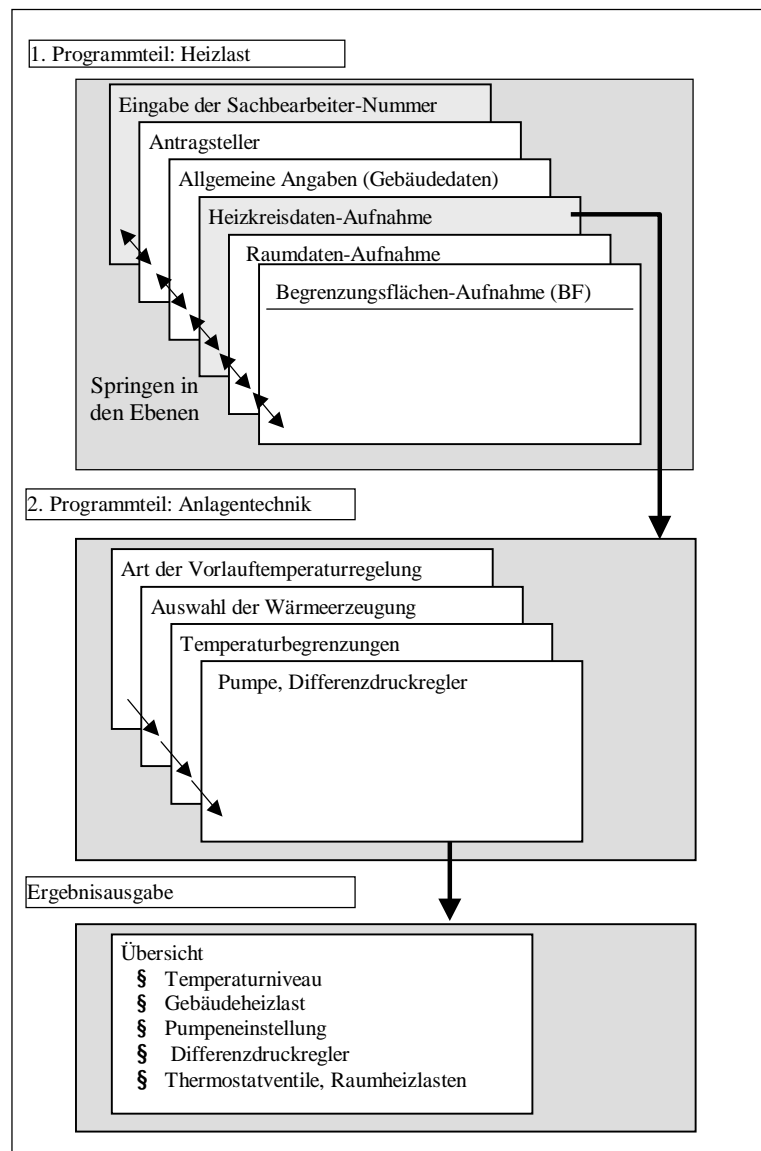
1. Programmteil: Heizlast

Eingabe der Sachbearbeiter-Nummer

Antragsteller

Allgemeine Angaben (Gebäudedaten)

Heizkreisdaten-Aufnahme

Raumdaten-Aufnahme

Begrenzungsflächen-Aufnahme (BF)

Springen in den Ebenen

2. Programmteil: Anlagentechnik

Art der Vorlauftemperaturregelung

Auswahl der Wärmeerzeugung

Temperaturbegrenzungen

Pumpe, Differenzdruckregler

Ergebnisausgabe

Übersicht
§ Temperaturniveau
§ Gebäudeheizlast
§ Pumpeneinstellung
§ Differenzdruckregler
§ Thermostatventile, Raumheizlasten